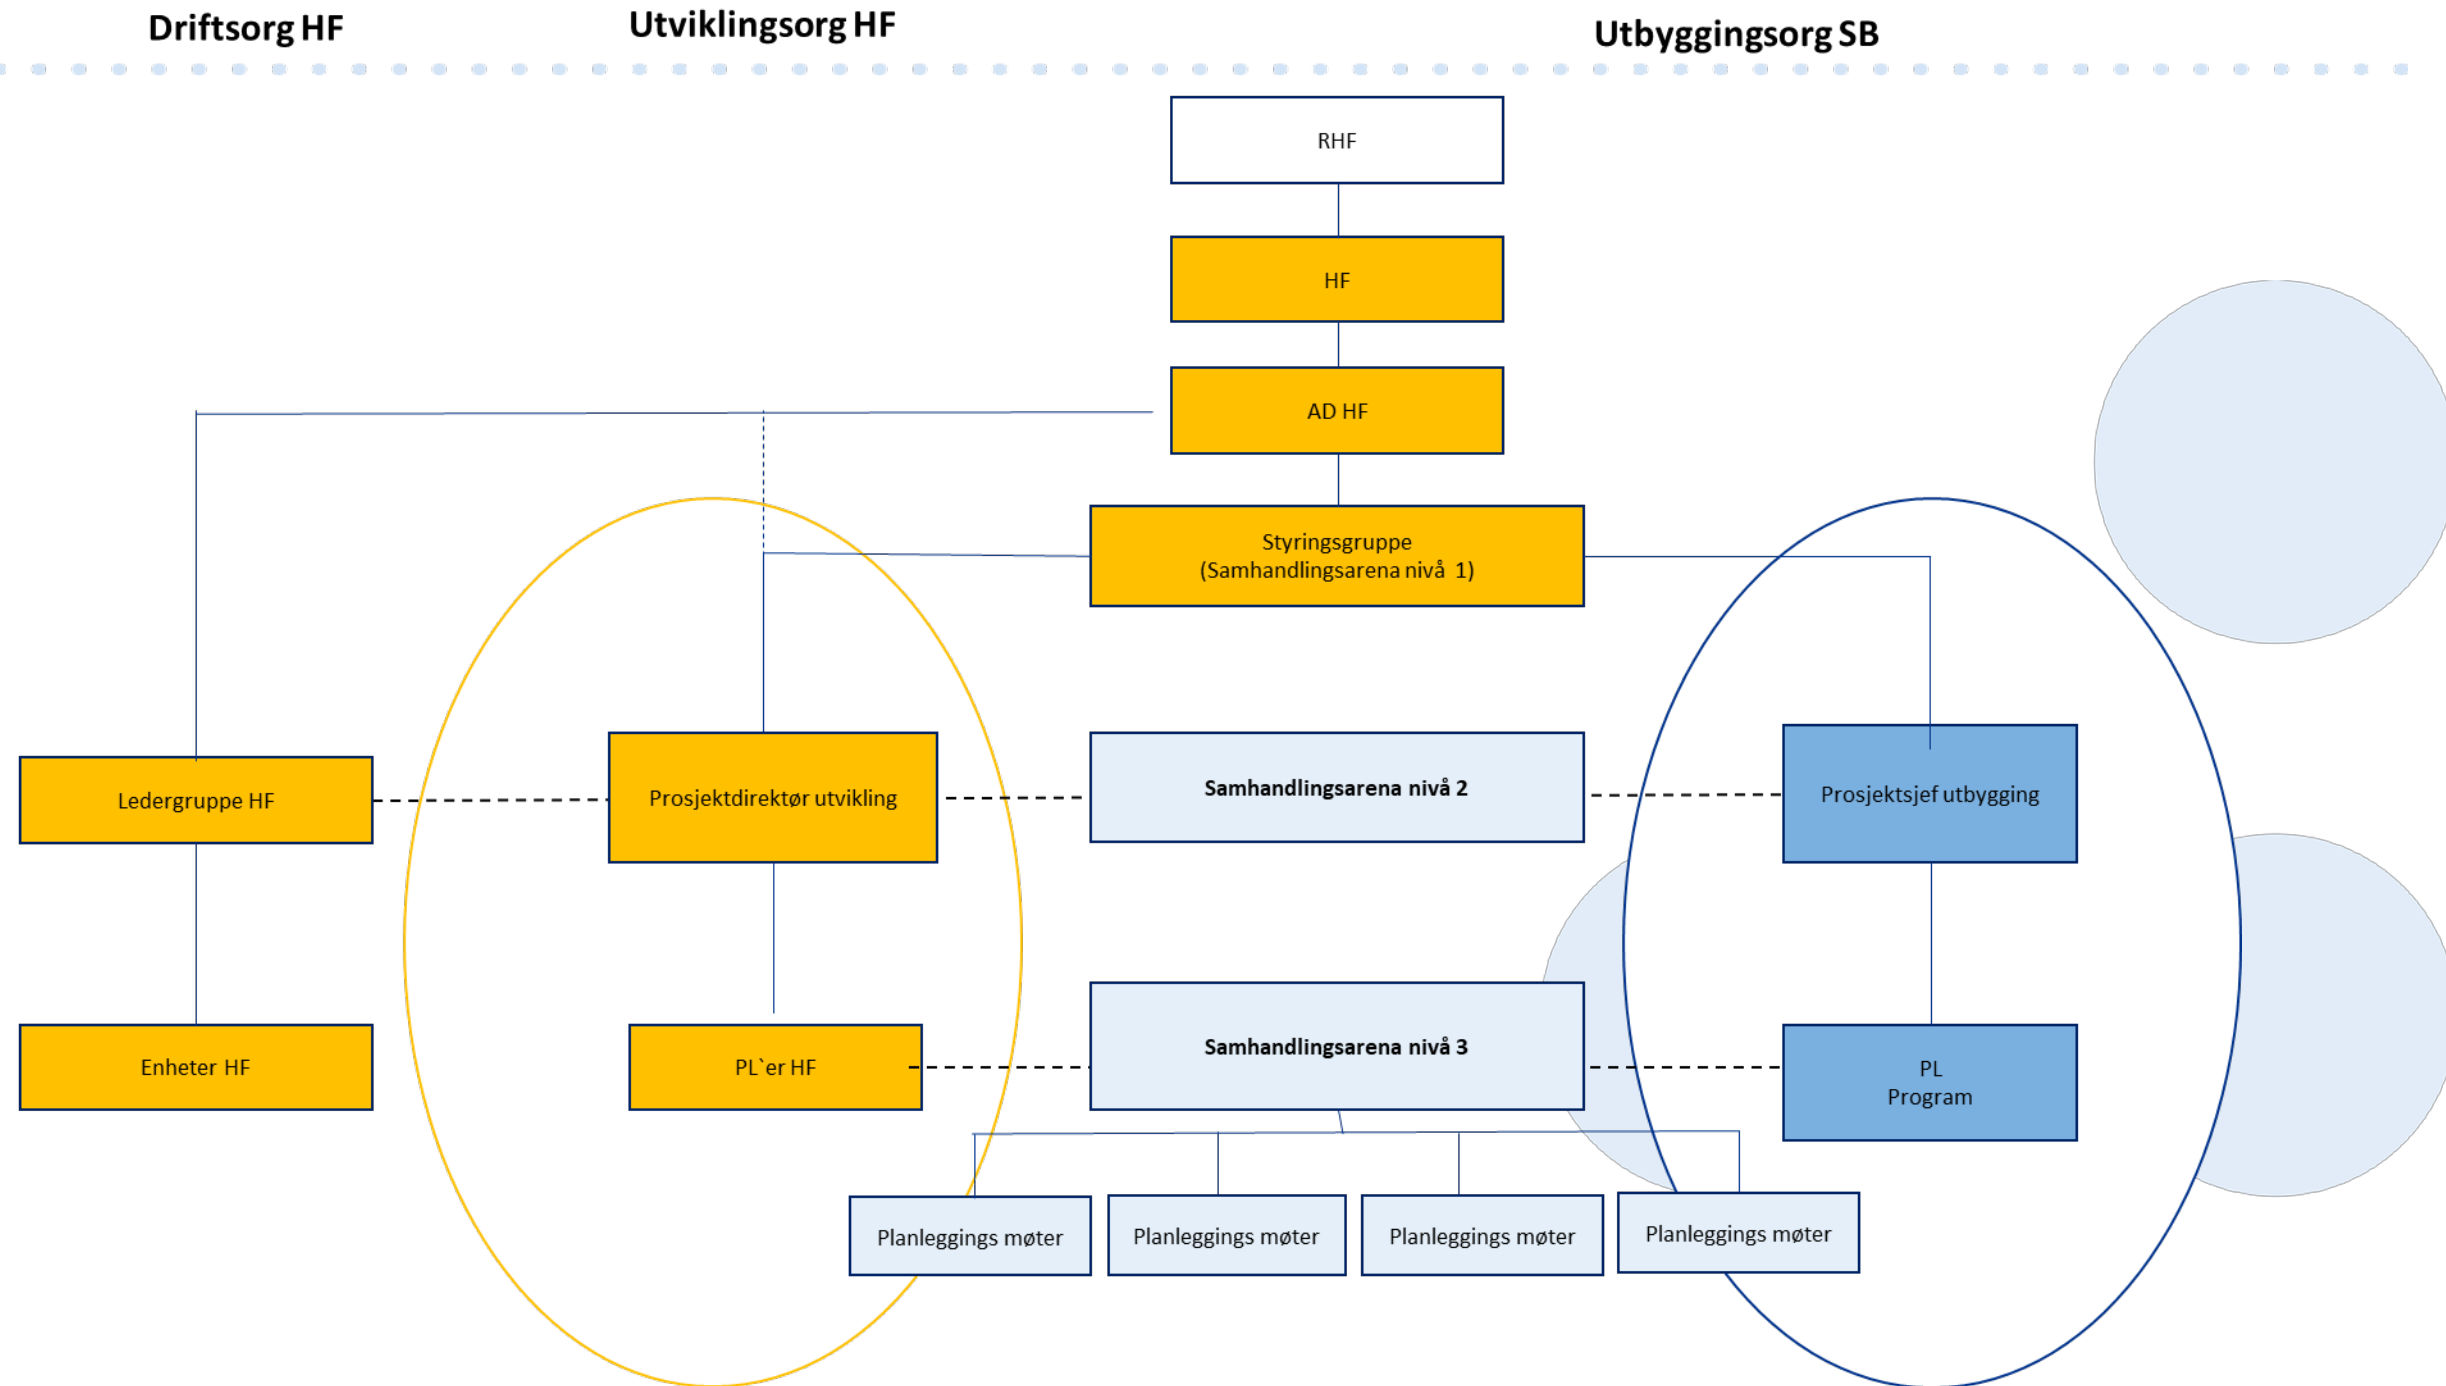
Driftsorg HF

Utviklingsorg HF

Utbyggingsorg SB

RHF

HF

AD HF

Styringsgruppe
(Samhandlingsarena nivå 1)

Ledergruppe HF

Prosjektdirektør utvikling

Samhandlingsarena nivå 2

Prosjektsjef utbygging

Enheter HF

PL`er HF

Samhandlingsarena nivå 3

PL
Program

Planleggings møter

Planleggings møter

Planleggings møter

Planleggings møter